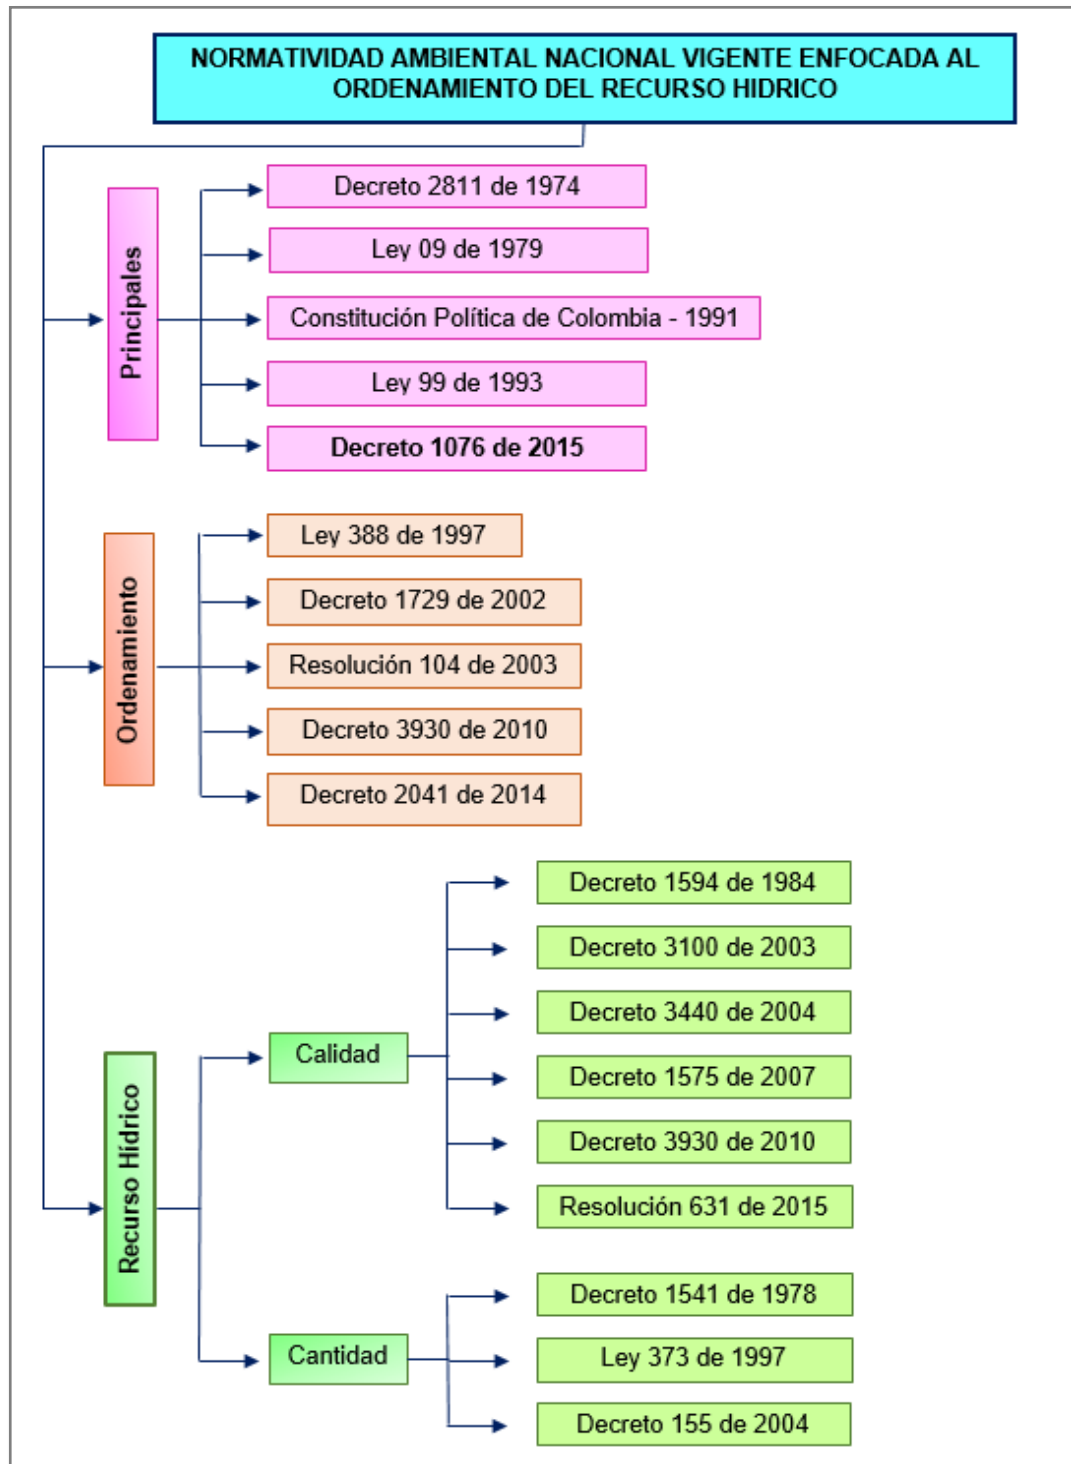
NORMATIVIDAD AMBIENTAL NACIONAL VIGENTE ENFOCADA AL ORDENAMIENTO DEL RECURSO HIDRICO

Principales

Decreto 2811 de 1974

Ley 09 de 1979

Constitución Política de Colombia - 1991

Ley 99 de 1993

Decreto 1076 de 2015

Ordenamiento

Ley 388 de 1997

Decreto 1729 de 2002

Resolución 104 de 2003

Decreto 3930 de 2010

Decreto 2041 de 2014

Recurso Hídrico

Calidad

Decreto 1594 de 1984

Decreto 3100 de 2003

Decreto 3440 de 2004

Decreto 1575 de 2007

Decreto 3930 de 2010

Resolución 631 de 2015

Cantidad

Decreto 1541 de 1978

Ley 373 de 1997

Decreto 155 de 2004